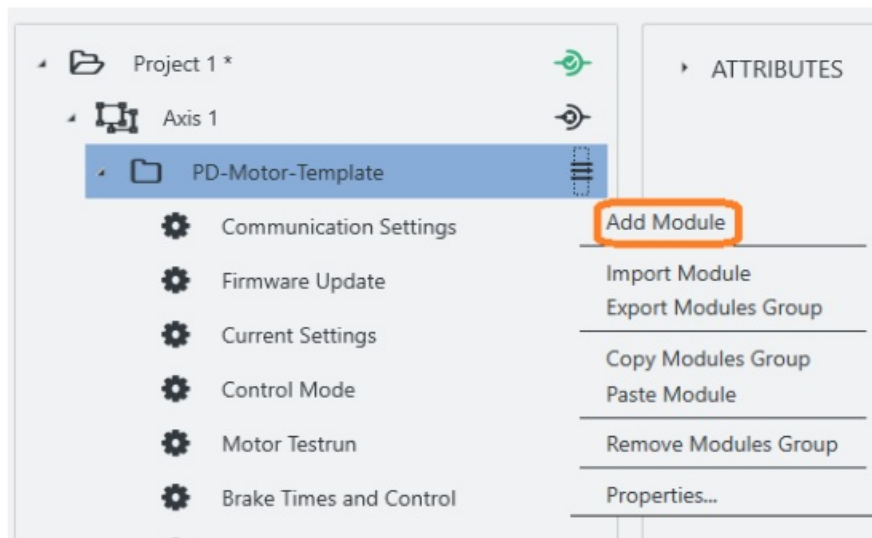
Project 1 *

Axis 1

PD-Motor-Template

Communication Settings

Firmware Update

Current Settings

Control Mode

Motor Testrun

Brake Times and Control

ATTRIBUTES

Add Module

Import Module
Export Modules Group

Copy Modules Group
Paste Module

Remove Modules Group

Properties...